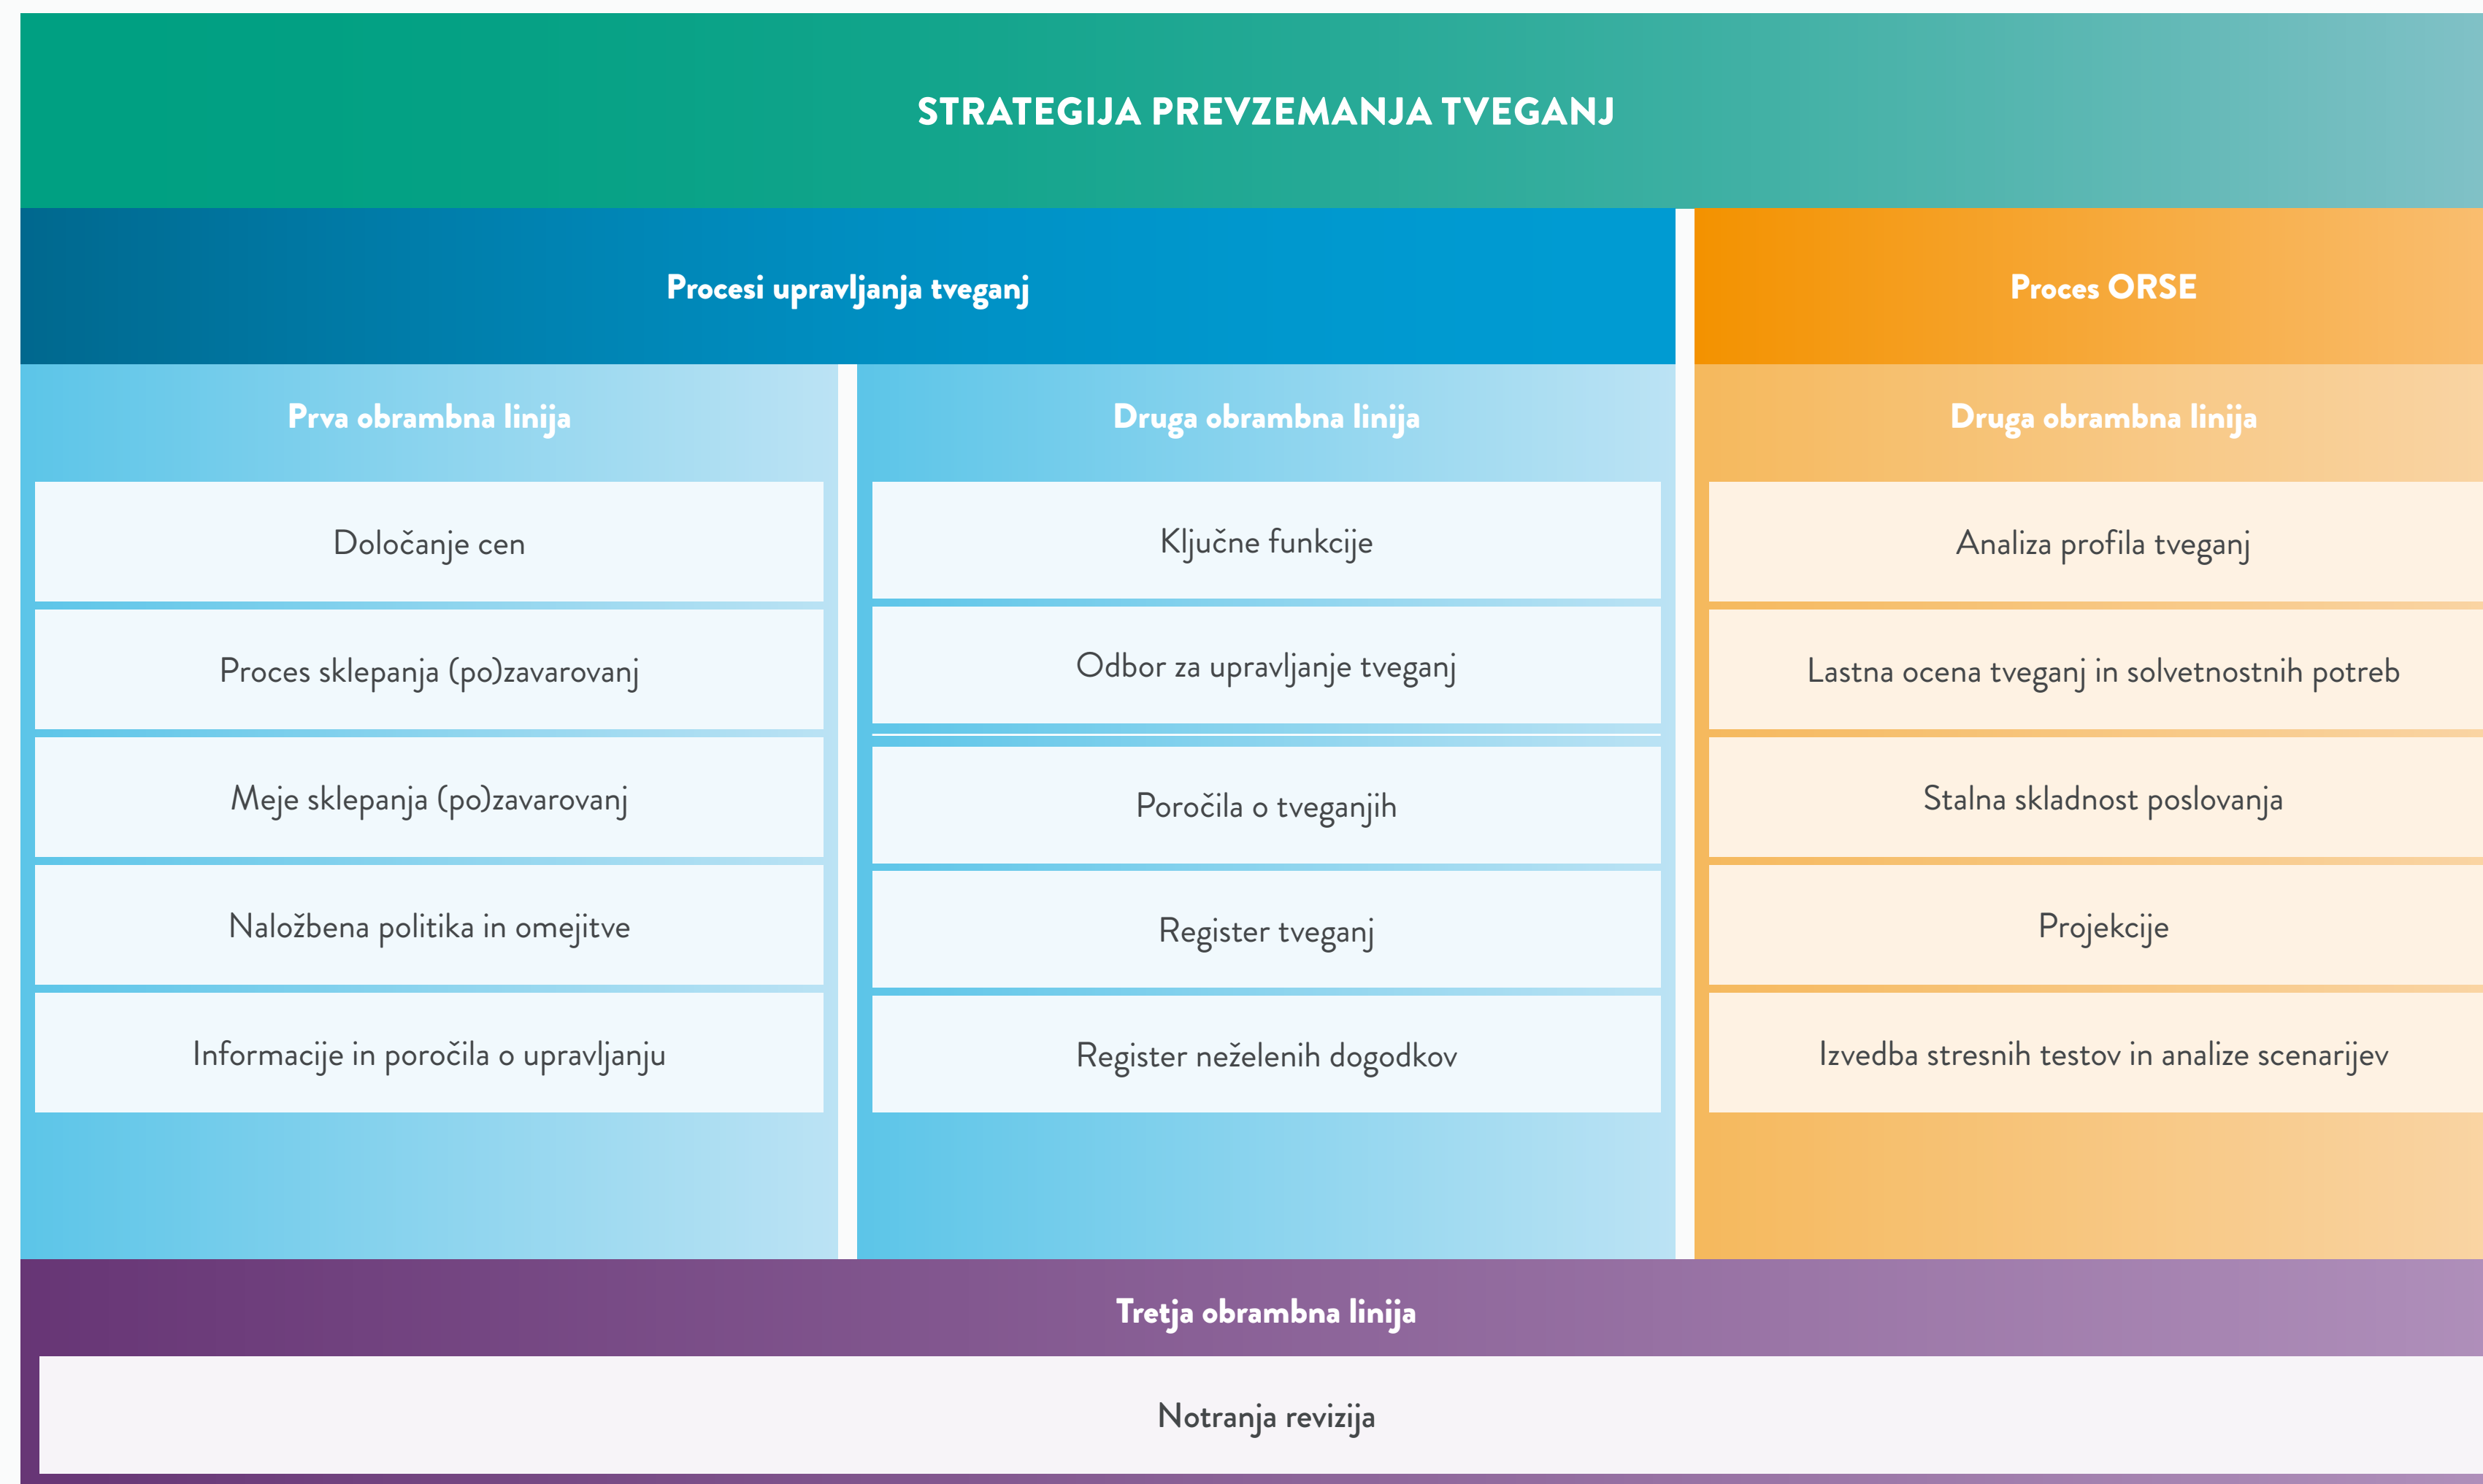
STRATEGIJA PREVZEMANJA TVEGANJ

Procesi upravljanja tveganj

Proces ORSE

Prva obrambna linija

Določanje cen

Proces sklepanja (po)zavarovanj

Meje sklepanja (po)zavarovanj

Naložbena politika in omejitve

Informacije in poročila o upravljanju

Druga obrambna linija

Ključne funkcije

Odbor za upravljanje tveganj

Poročila o tveganjih

Register tveganj

Register neželenih dogodkov

Druga obrambna linija

Analiza profila tveganj

Lastna ocena tveganj in solvetnostnih potreb

Stalna skladnost poslovanja

Projekcije

Izvedba stresnih testov in analize scenarijev

Tretja obrambna linija

Notranja revizija